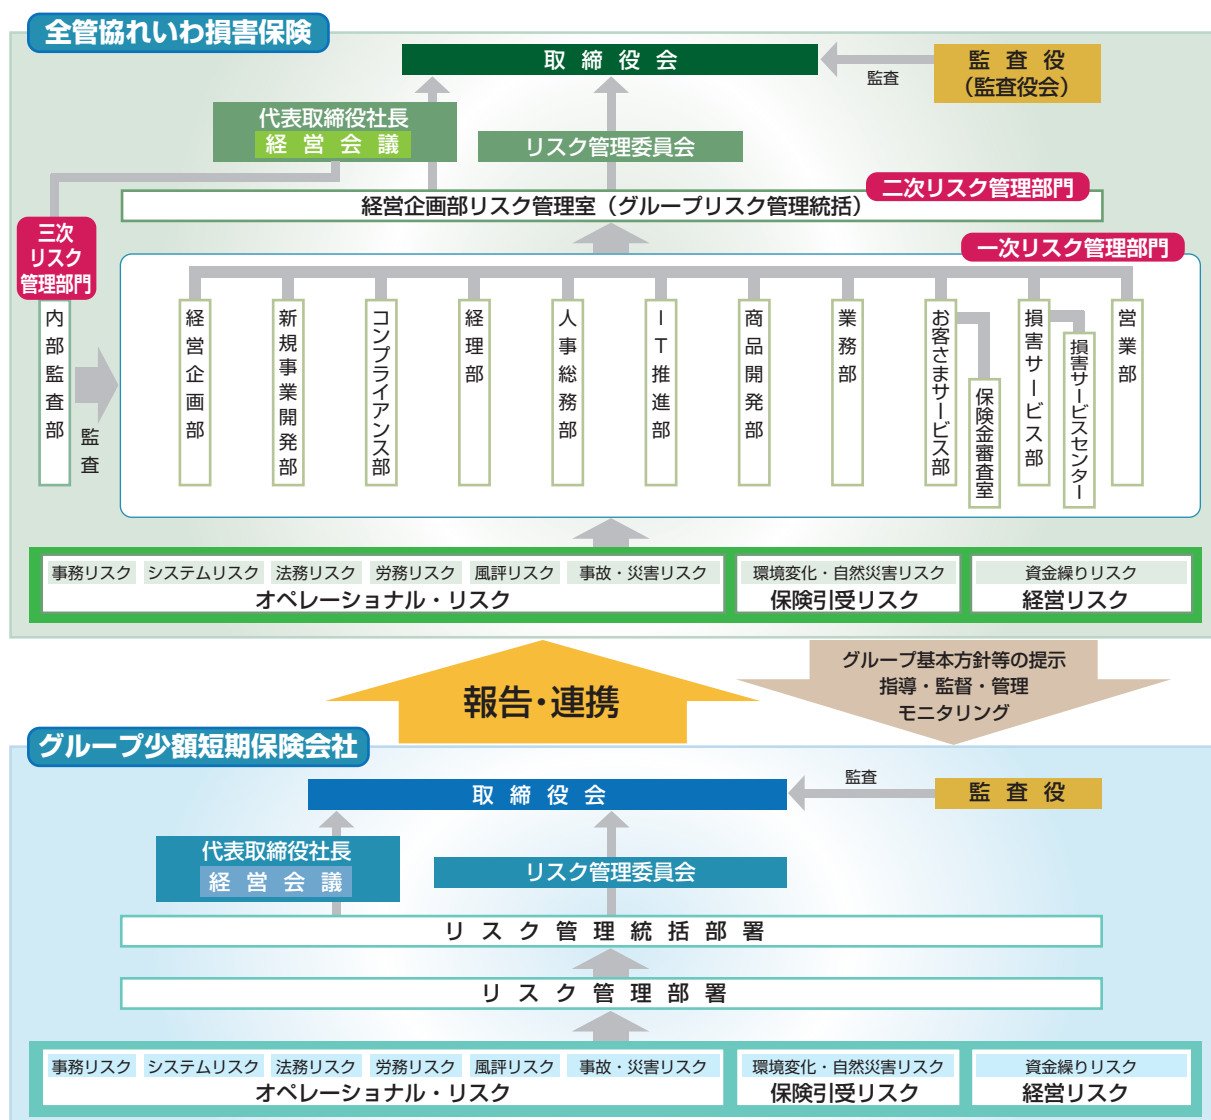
全管協れいわ損害保険

取締役会

監査

監査役
（監査役会）

代表取締役社長
経営会議

リスク管理委員会

二次リスク管理部門

経営企画部リスク管理室（グループリスク管理統括）

三次
リスク
管理部門

一次リスク管理部門

内部監査部

監査

経営企画部

新規事業開発部

コンプライアンス部

経理部

人事総務部

IT推進部

商品開発部

業務部

お客さまサービス部

保険金審査室

損害サービス部

損害サービスセンター

営業部

事務リスク システムリスク 法務リスク 労務リスク 風評リスク 事故・災害リスク
オペレーショナル・リスク

環境変化・自然災害リスク
保険引受リスク

資金繰りリスク
経営リスク

報告・連携

グループ基本方針等の提示
指導・監督・管理
モニタリング

グループ少額短期保険会社

取締役会

監査

監査役

代表取締役社長
経営会議

リスク管理委員会

リスク管理統括部署

リスク管理部署

事務リスク システムリスク 法務リスク 労務リスク 風評リスク 事故・災害リスク
オペレーショナル・リスク

環境変化・自然災害リスク
保険引受リスク

資金繰りリスク
経営リスク